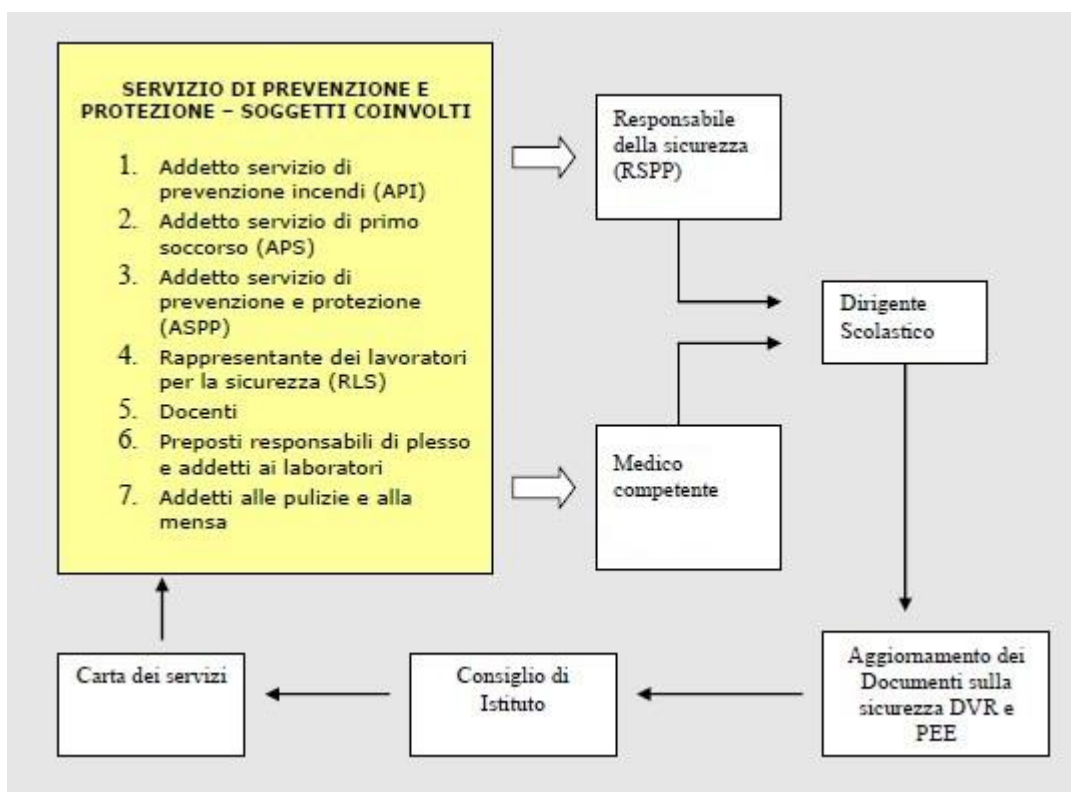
SERVIZIO DI PREVENZIONE E PROTEZIONE – SOGGETTI COINVOLTI

1. Addetto servizio di prevenzione incendi (API)
2. Addetto servizio di primo soccorso (APS)
3. Addetto servizio di prevenzione e protezione (ASPP)
4. Rappresentante dei lavoratori per la sicurezza (RLS)
5. Docenti
6. Preposti responsabili di plesso e addetti ai laboratori
7. Addetti alle pulizie e alla mensa

Responsabile della sicurezza (RSPP)

Medico competente

Dirigente Scolastico

Aggiornamento dei Documenti sulla sicurezza DVR e PEE

Consiglio di Istituto

Carta dei servizi